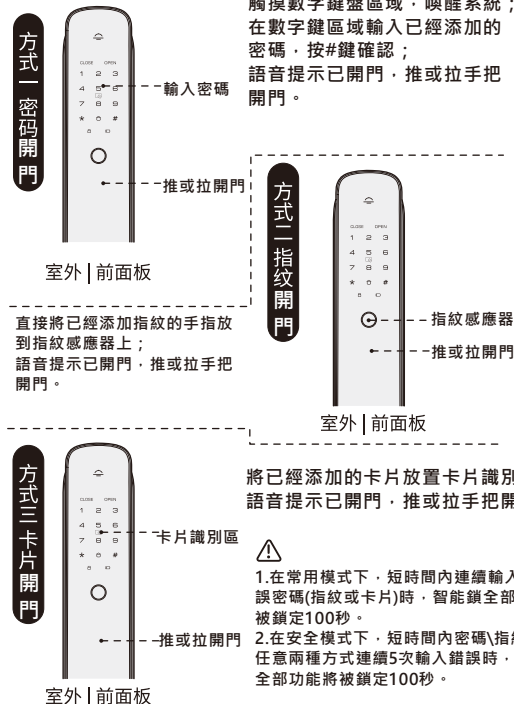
方式一密码開門

CLOSE OPEN
1 2 3
4 5 6
7 8 9
\* 0 #

輸入密碼

推或拉開門

室外 | 前面板

觸摸數字鍵盤區域，喚醒系統；在數字鍵區域輸入已經添加的密碼，按#鍵確認；語音提示已開門，推或拉手把開門。

直接將已經添加指紋的手指放到指紋感應器上；語音提示已開門，推或拉手把開門。

方式二指纹開門

CLOSE OPEN
1 2 3
4 5 6
7 8 9
\* 0 #

指紋感應器

推或拉開門

室外 | 前面板

方式三卡片開門

CLOSE OPEN
1 2 3
4 5 6
7 8 9
\* 0 #

卡片識別區

推或拉開門

室外 | 前面板

將已經添加的卡片放置卡片識別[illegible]
語音提示已開門，推或拉手把開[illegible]

1.在常用模式下，短時間內連續輸入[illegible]誤密碼(指紋或卡片)時，智能鎖全部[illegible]被鎖定100秒。
2.在安全模式下，短時間內密碼\指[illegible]任意兩種方式連續5次輸入錯誤時，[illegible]全部功能將被鎖定100秒。